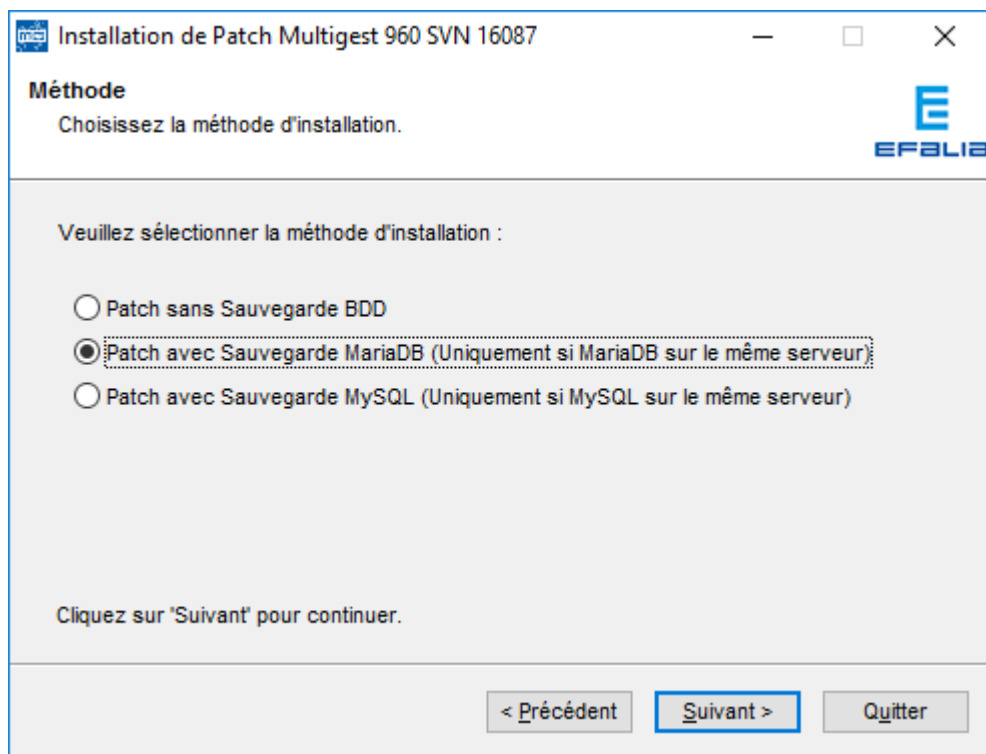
Installation de Patch Multigest 960 SVN 16087

Méthode
Choisissez la méthode d'installation.

EFALIA

Veuillez sélectionner la méthode d'installation :

Patch sans Sauvegarde BDD
Patch avec Sauvegarde MariaDB (Uniquement si MariaDB sur le même serveur)
Patch avec Sauvegarde MySQL (Uniquement si MySQL sur le même serveur)

Cliquez sur 'Suivant' pour continuer.

< Précédent
Suivant >
Quitter